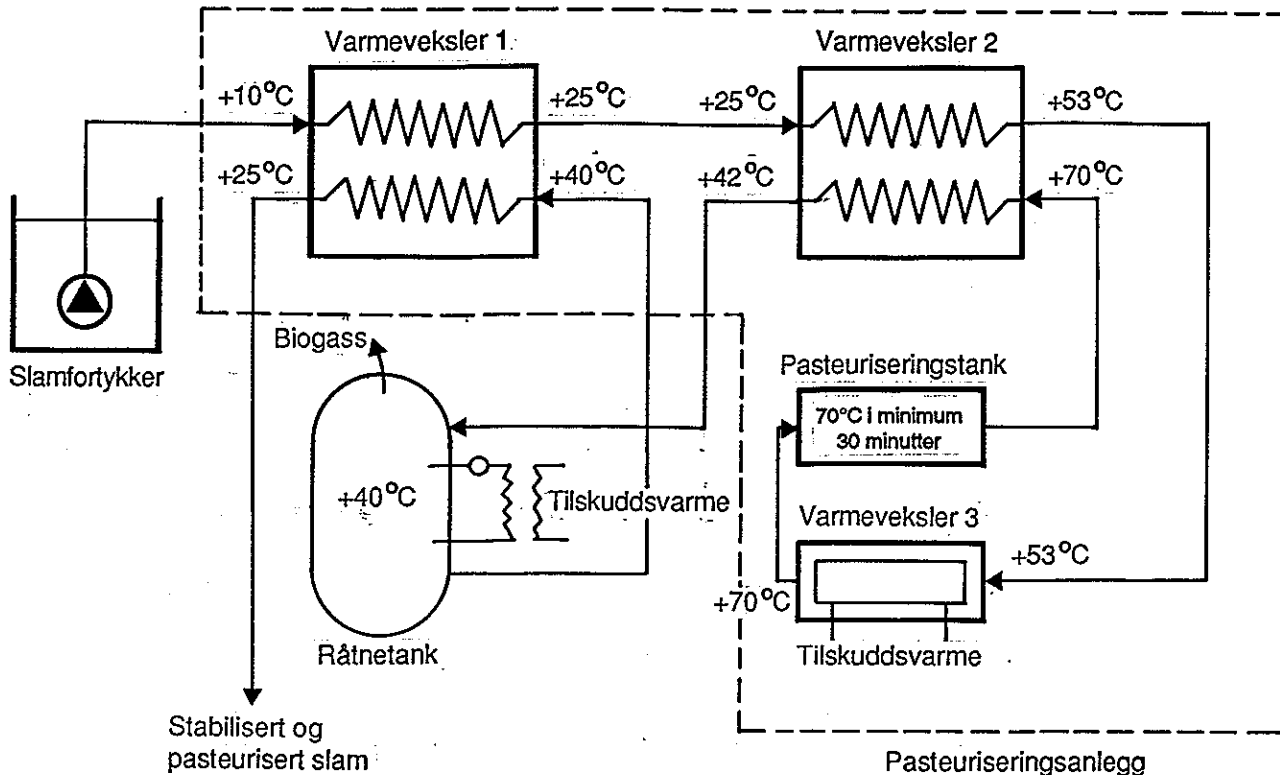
Varmeveksler 1

Varmeveksler 2

+10°C

+25°C

+25°C

+53°C

+25°C

+40°C

+42°C

+70°C

Slamfortykker

Biogass

Pasteuriseringstank

70°C i minimum 30 minutter

+40°C

Tilskuddsvarme

Varmeveksler 3

+53°C

+70°C

Råtnetank

Tilskuddsvarme

Stabilisert og pasteurisert slam

Pasteuriseringsanlegg